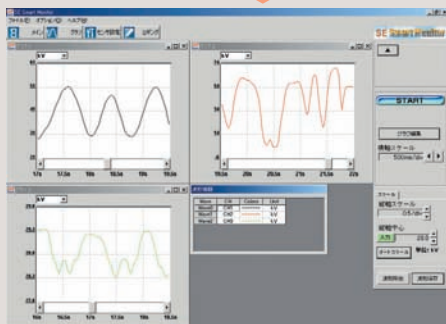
SE Smart Monitor
ファイル(F) オプション(O) ヘルプ(H)
メイン グラフ センサ設定 記録
SE SMART MONITOR
5V
5V
5V
START
グラフ編集
横軸スケール
500ms/div
スケール
縦軸スケール
0.5V/div
縦軸中心
入力
オートスケール
単位: V
波形保存
波形読込
Wave
CH
Colors
Unit
Wave1
CH1
5V
Wave2
CH2
5V
Wave3
CH3
5V
17s
17.5s
18s
18.5s
19s
19.5s
20s
20.5s
21s
21.5s
22s
16s
16.5s
17s
17.5s
18s
18.5s